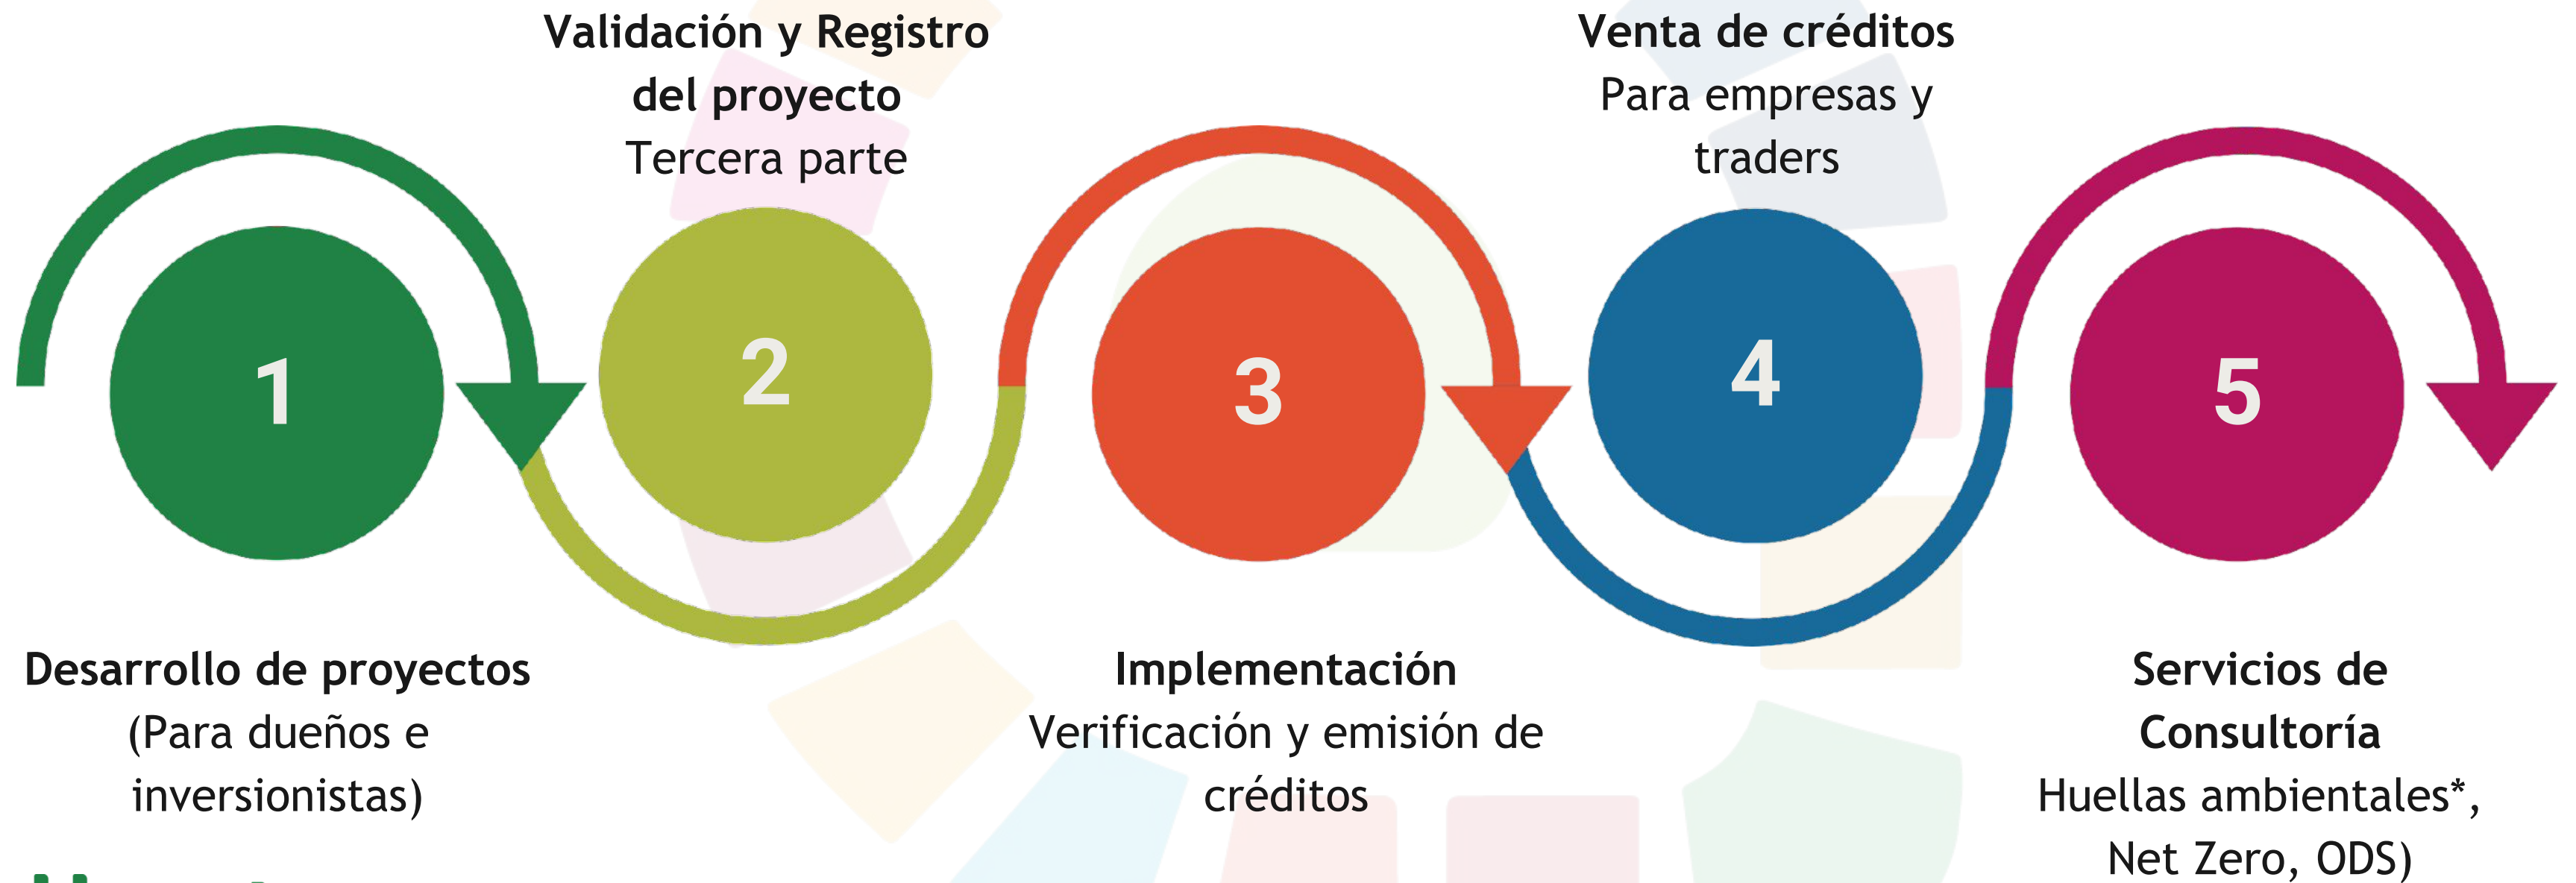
Validación y Registro del proyecto
Tercera parte

Venta de créditos
Para empresas y traders

1

2

3

4

5

Desarrollo de proyectos
(Para dueños e inversionistas)

Implementación
Verificación y emisión de créditos

Servicios de Consultoría
Huellas ambientales*, Net Zero, ODS)